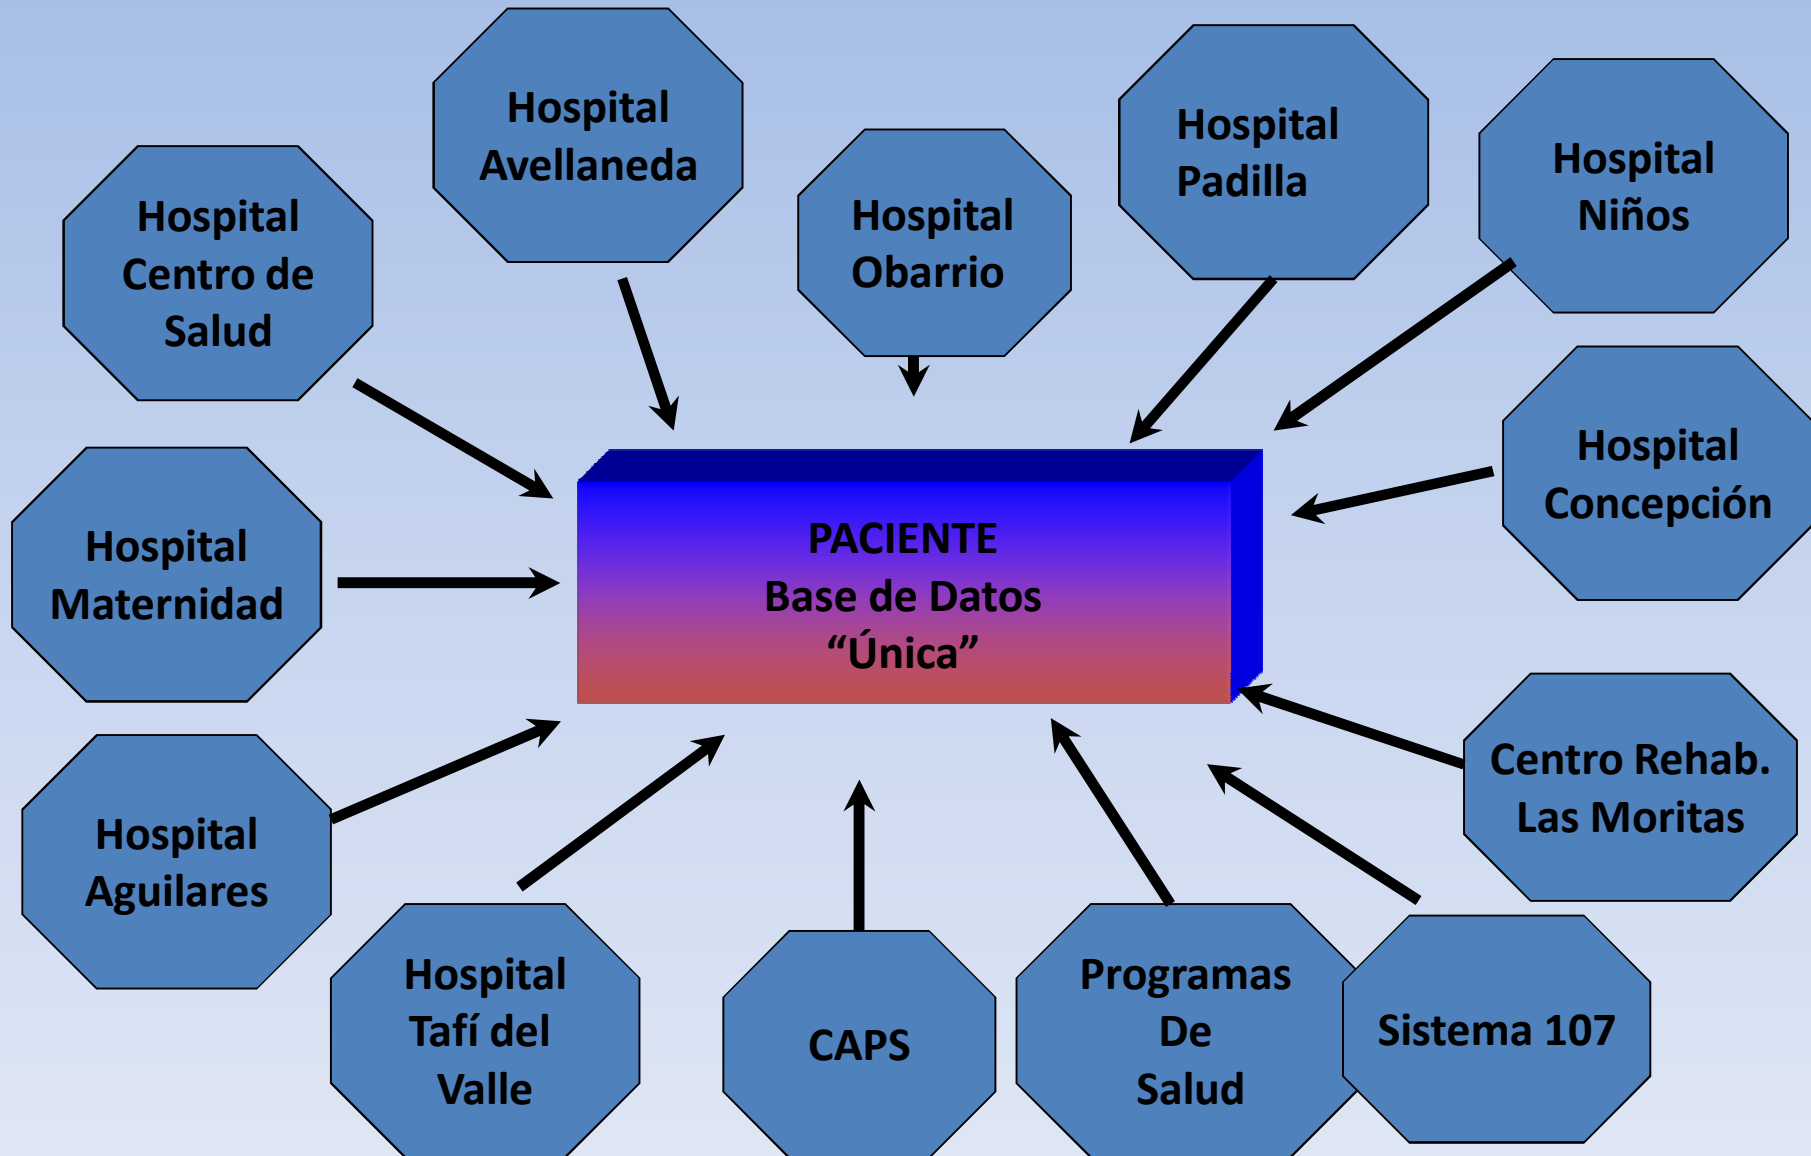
Hospital Avellaneda

Hospital Centro de Salud

Hospital Obarrio

Hospital Padilla

Hospital Niños

Hospital Concepción

Hospital Maternidad

PACIENTE
Base de Datos
“Única”

Hospital Aguilares

Centro Rehab. Las Moritas

Hospital Tafí del Valle

CAPS

Programas De Salud

Sistema 107